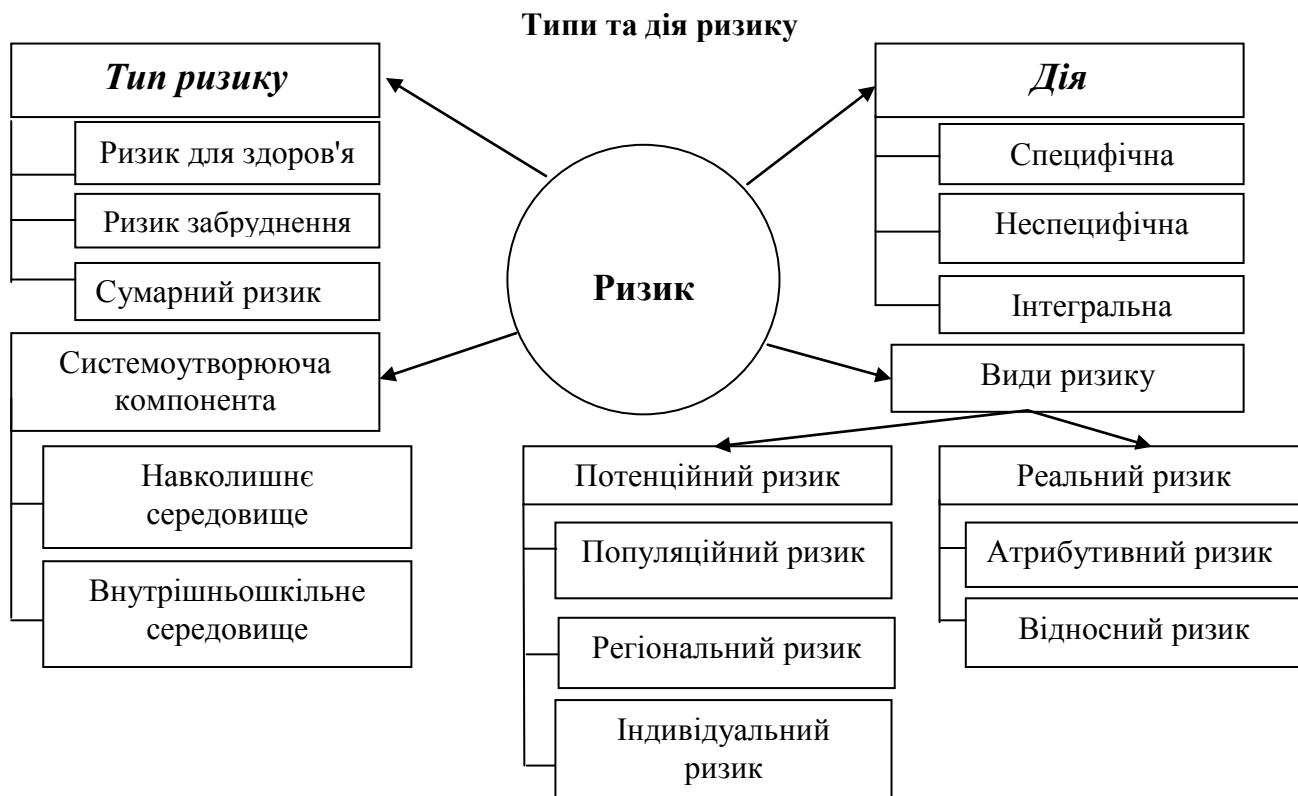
**Типи та дія ризику**

***Тип ризику***

Ризик для здоров'я

Ризик забруднення

Сумарний ризик

***Дія***

Специфічна

Неспецифічна

Інтегральна

**Ризик**

Системоутворююча компонента

Навколишнє середовище

Внутрішньошкільне середовище

Види ризику

Потенційний ризик

Популяційний ризик

Регіональний ризик

Індивідуальний ризик

Реальний ризик

Атрибутивний ризик

Відносний ризик